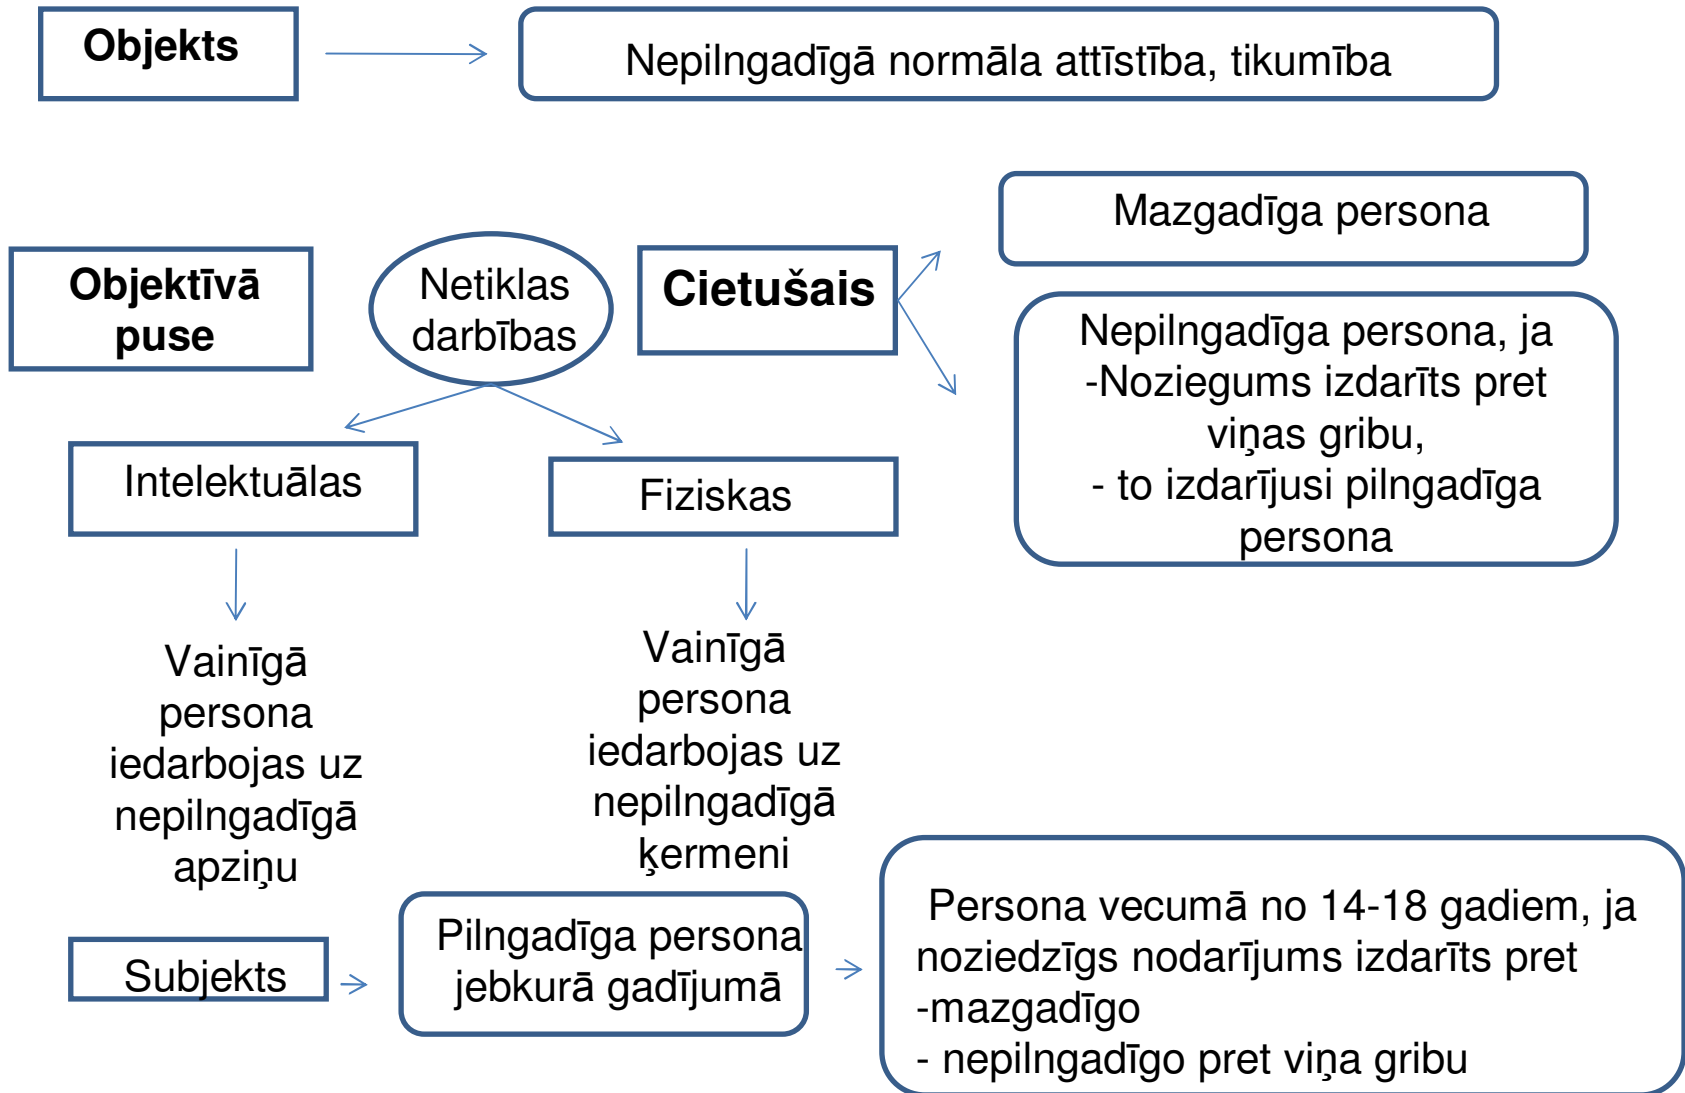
Objekts

Nepilngadīgā normāla attīstība, tikumība

Mazgadīga persona

Objektīvā puse

Netiklas darbības

Cietušais

Nepilngadīga persona, ja
-Noziegums izdarīts pret viņas gribu,
- to izdarījusi pilngadīga persona

Intelektuālas

Fiziskas

Vainīgā persona iedarbojas uz nepilngadīgā apziņu

Vainīgā persona iedarbojas uz nepilngadīgā ķermeni

Subjekts

Pilngadīga persona jebkurā gadījumā

Persona vecumā no 14-18 gadiem, ja noziedzīgs nodarījums izdarīts pret
-mazgadīgo
- nepilngadīgo pret viņa gribu